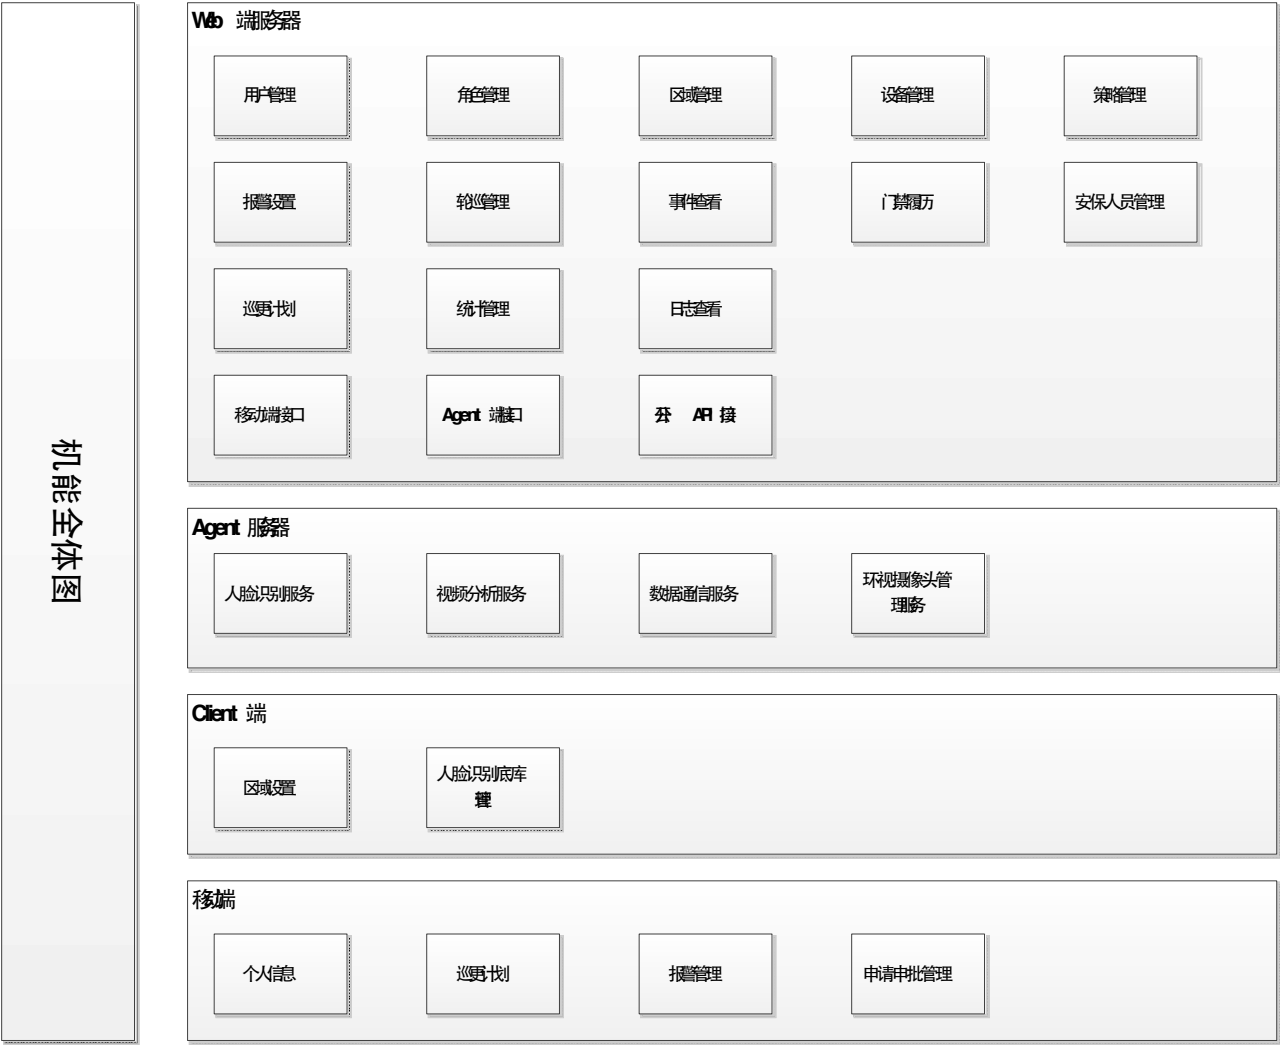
机能全体図

Web 端服务器

用户管理

角色管理

区域管理

设备管理

策略管理

报警设置

轮巡管理

事件查看

门禁履历

安保人员管理

巡更计划

统计管理

日志查看

移动端接口

Agent 端接口

开放 API 接口

Agent 服务器

人脸识别服务

视频分析服务

数据通信服务

环视摄像头管理服务

Client 端

区域设置

人脸识别底库管理

移动端

个人信息

巡更计划

报警管理

申请审批管理